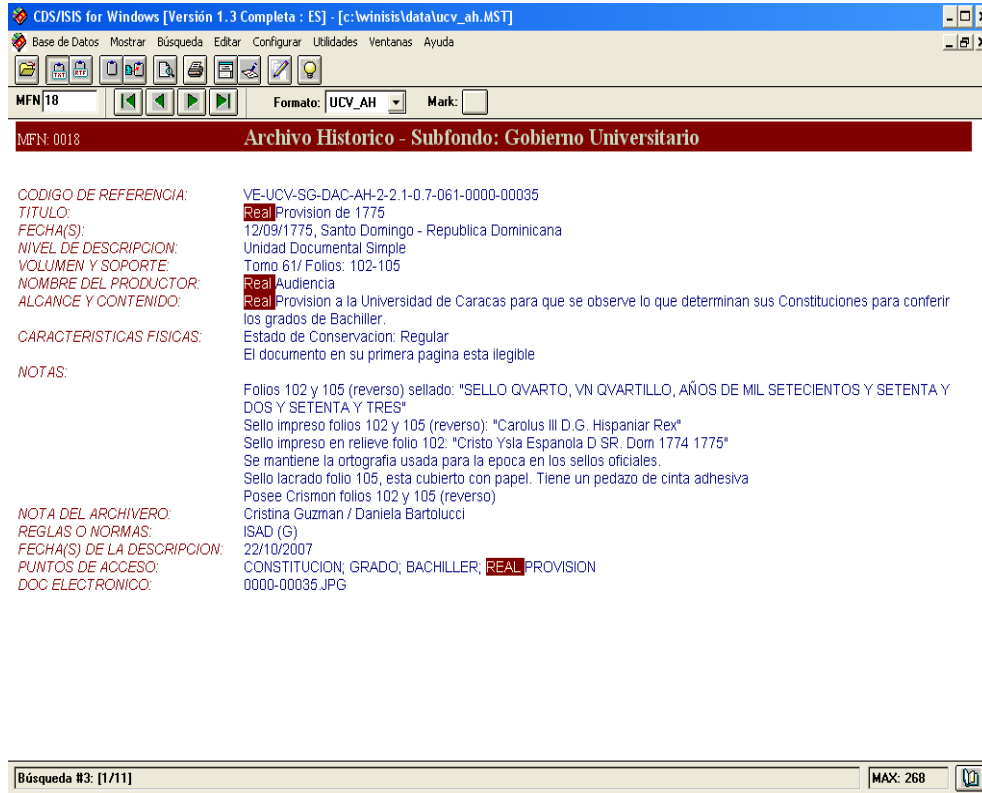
CDS/ISIS for Windows [Versión 1.3 Completa : ES] - [c:\winisis\data\ucv_ah.MST]

Base de Datos Mostrar Búsqueda Editar Configurar Utilidades Ventanas Ayuda

MFN 18

Formato: UCV_AH

Mark:

MFN: 0018

Archivo Historico - Subfondo: Gobierno Universitario

CODIGO DE REFERENCIA: VE-UCV-SG-DAC-AH-2-2.1-0.7-061-0000-00035
TITULO: Real Provision de 1775
FECHA(S): 12/09/1775, Santo Domingo - Republica Dominicana
NIVEL DE DESCRIPCION: Unidad Documental Simple
VOLUMEN Y SOPORTE: Tomo 61/ Folios: 102-105
NOMBRE DEL PRODUCTOR: Real Audiencia
ALCANCE Y CONTENIDO: Real Provision a la Universidad de Caracas para que se observe lo que determinan sus Constituciones para conferir los grados de Bachiller.
CARACTERISTICAS FISICAS: Estado de Conservacion: Regular
El documento en su primera pagina esta ilegible
NOTAS:
Folios 102 y 105 (reverso) sellado: "SELLO QVARTO, VN QVARTILLO, AÑOS DE MIL SETECIENTOS Y SETENTA Y DOS Y SETENTA Y TRES"
Sello impreso folios 102 y 105 (reverso): "Carolus lll D.G. Hispaniar Rex"
Sello impreso en relieve folio 102: "Cristo Ysla Espanola D SR. Dom 1774 1775"
Se mantiene la ortografia usada para la epoca en los sellos oficiales.
Sello lacrado folio 105, esta cubierto con papel. Tiene un pedazo de cinta adhesiva
Posee Crismon folios 102 y 105 (reverso)
NOTA DEL ARCHIVERO: Cristina Guzman / Daniela Bartolucci
REGLAS O NORMAS: ISAD (G)
FECHA(S) DE LA DESCRIPCION: 22/10/2007
PUNTOS DE ACCESO: CONSTITUCION; GRADO; BACHILLER; REAL PROVISION
DOC ELECTRONICO: 0000-00035.JPG

Búsqueda #3: [1/11]

MAX: 268